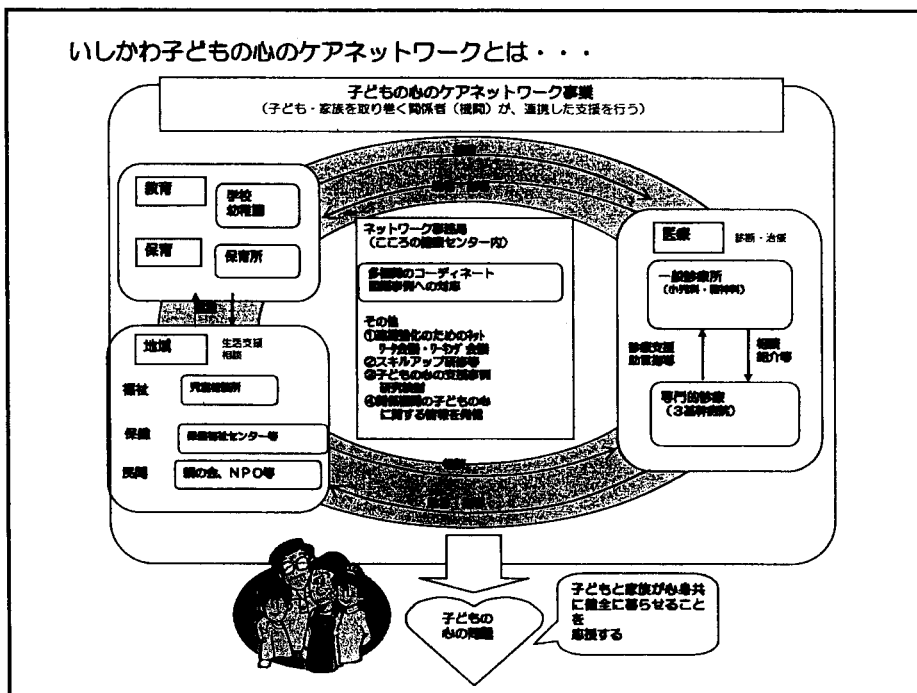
いしかわ子どもの心のケアネットワークとは・・・

子どもの心のケアネットワーク事業
（子ども・家族を取り巻く関係者（機関）が、連携した支援を行う）

教育
学校
幼稚園

保育
保育所

ネットワーク事務局
（こころの健康センター内）

多機関のコーディネート
困難事例への対応

その他
①連携強化のためのﾈｯﾄﾜｰｸ会議・ﾘｰﾀﾞｰ会議
②スキルアップ研修等
③子どもの心の支援事例研究検討
④関係機関の子どもの心に関する情報を発信

医療
診断・治療

一般診療所
（小児科・精神科）

診療支援
助言指導

相談
紹介等

専門的診療
（3基幹病院）

地域
生活支援
相談

福祉
児童相談所

保健
保健福祉センター等

民間
親の会、NPO等

子どもの心の問題

子どもと家族が心身共に健全に暮らせることを応援する